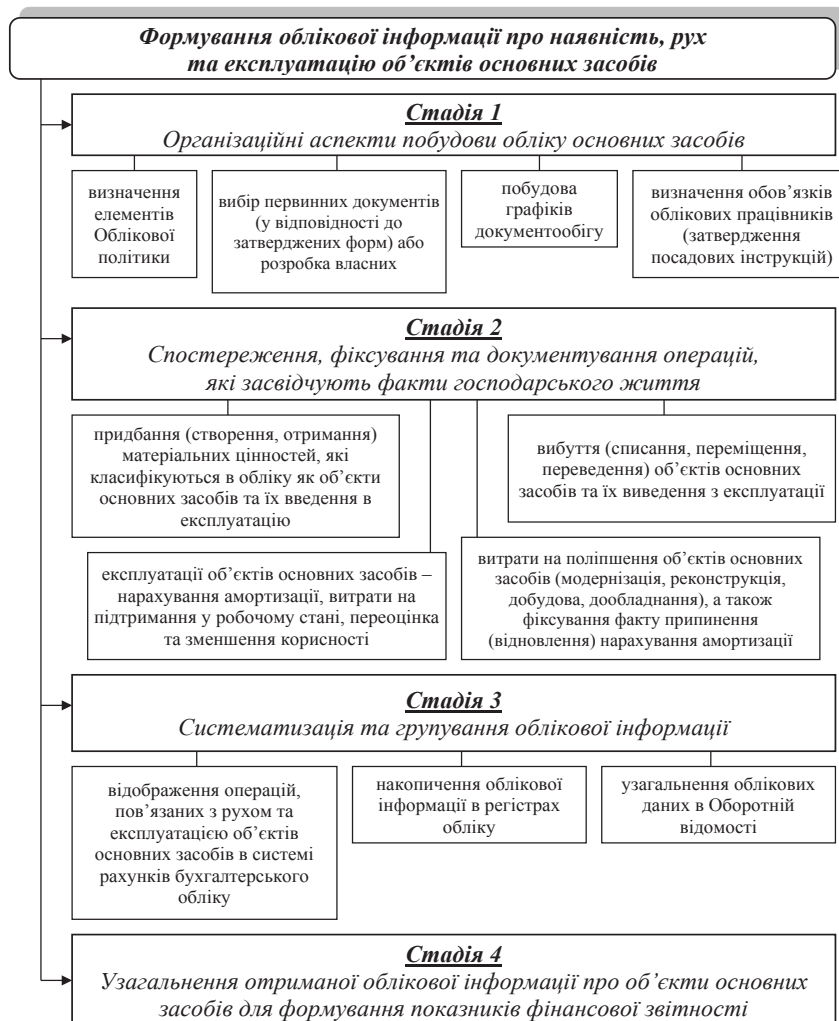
Формування облікової інформації про наявність, рух та експлуатацію об'єктів основних засобів

Стадія 1
Організаційні аспекти побудови обліку основних засобів

визначення елементів Облікової політики

вибір первинних документів (у відповідності до затверджених форм) або розробка власних

побудова графіків документообігу

визначення обов'язків облікових працівників (затвердження посадових інструкцій)

Стадія 2
Спостереження, фіксування та документування операцій, які засвідчують факти господарського життя

придбання (створення, отримання) матеріальних цінностей, які класифікуються в обліку як об'єкти основних засобів та їх введення в експлуатацію

вибуття (списання, переміщення, переведення) об'єктів основних засобів та їх виведення з експлуатації

експлуатації об'єктів основних засобів – нарахування амортизації, витрати на підтримання у робочому стані, переоцінка та зменшення корисності

витрати на поліпшення об'єктів основних засобів (модернізація, реконструкція, добудова, дообладнання), а також фіксування факту припинення (відновлення) нарахування амортизації

Стадія 3
Систематизація та групування облікової інформації

відображення операцій, пов'язаних з рухом та експлуатацією об'єктів основних засобів в системі рахунків бухгалтерського обліку

накопичення облікової інформації в регістрах обліку

узагальнення облікових даних в Оборотній відомості

Стадія 4
Узагальнення отриманої облікової інформації про об'єкти основних засобів для формування показників фінансової звітності